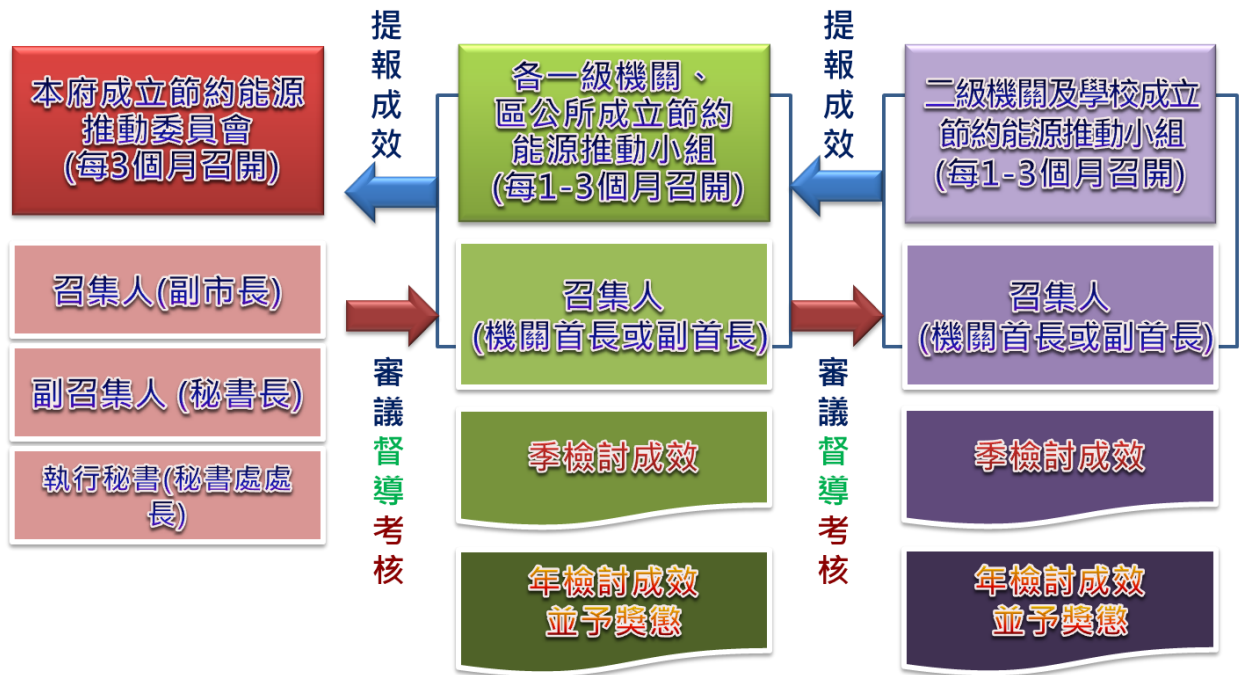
本府成立節約能源推動委員會
(每3個月召開)

召集人(副市長)

副召集人 (秘書長)

執行秘書(秘書處處長)

提報成效

審議督導考核

各一級機關、區公所成立節約能源推動小組
(每1-3個月召開)

召集人
(機關首長或副首長)

季檢討成效

年檢討成效並予獎懲

提報成效

審議督導考核

二級機關及學校成立節約能源推動小組
(每1-3個月召開)

召集人
(機關首長或副首長)

季檢討成效

年檢討成效並予獎懲